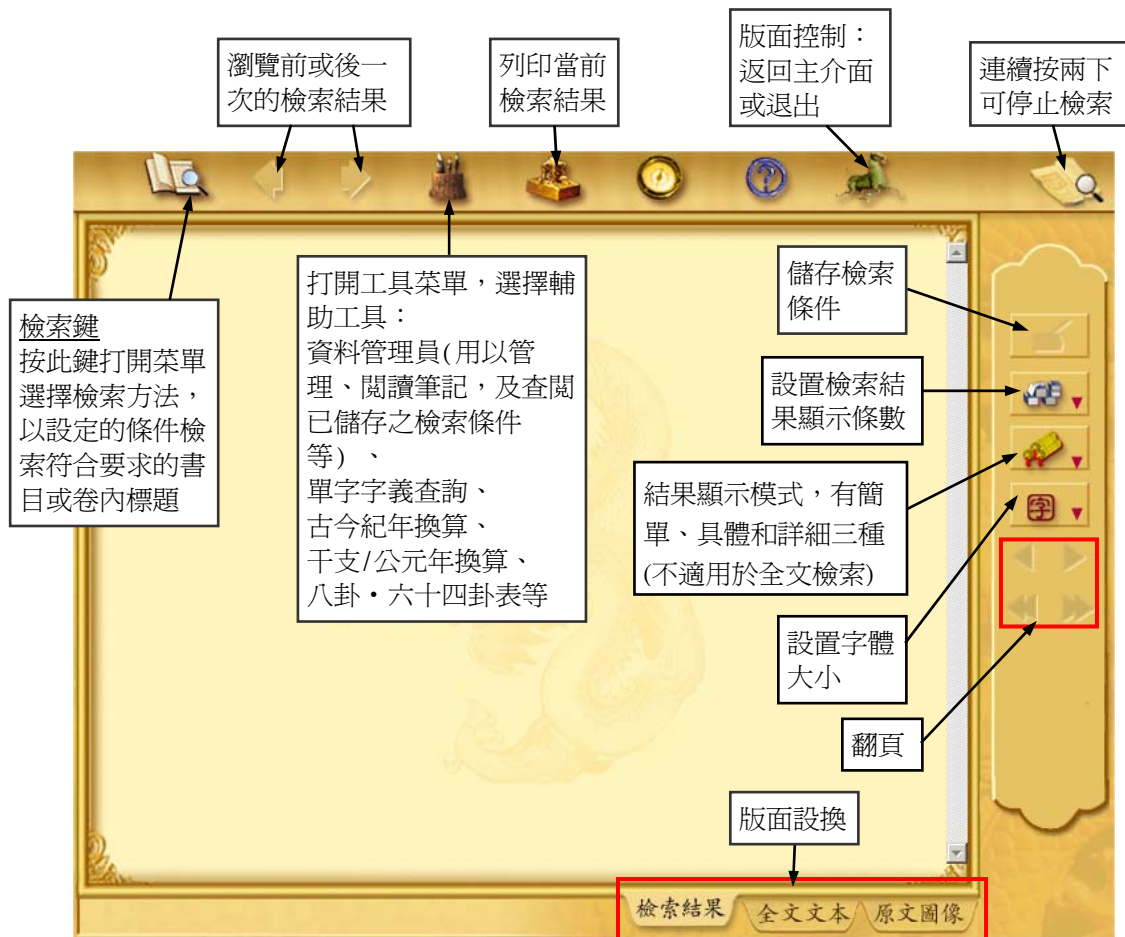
瀏覽前或後一次的檢索結果

列印當前檢索結果

版面控制：返回主介面或退出

連續按兩下可停止檢索

檢索鍵
按此鍵打開菜單選擇檢索方法，以設定的條件檢索符合要求的書目或卷內標題

打開工具菜單，選擇輔助工具：
資料管理員(用以管理、閱讀筆記，及查閱已儲存之檢索條件等) 、
單字字義查詢、
古今紀年換算、
干支/公元年換算、
八卦·六十四卦表等

儲存檢索條件

設置檢索結果顯示條數

結果顯示模式，有簡單、具體和詳細三種(不適用於全文檢索)

設置字體大小

翻頁

版面設換

檢索結果　全文文本　原文圖像